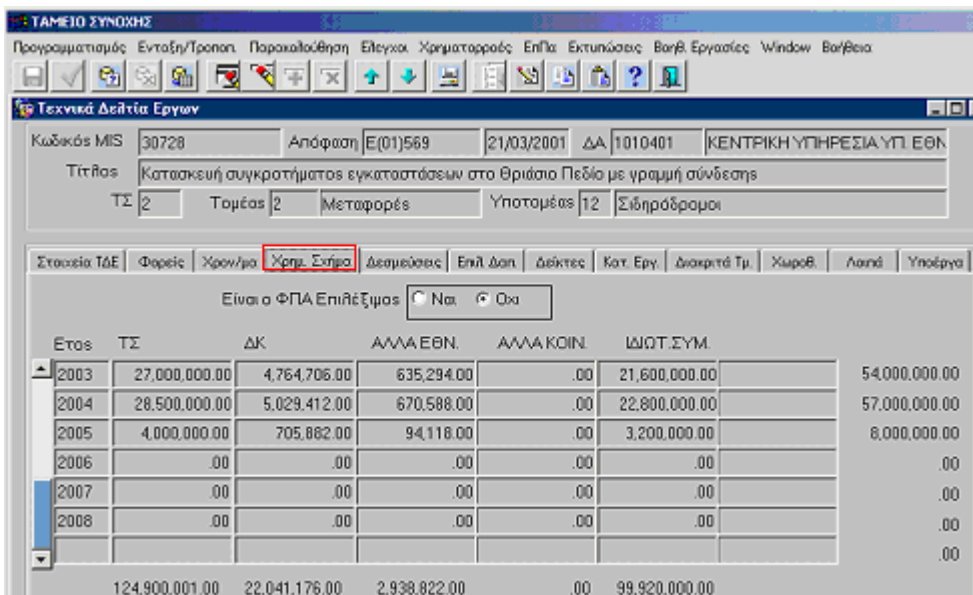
ΤΑΜΕΙΟ ΣΥΝΟΧΗΣ

Προγραμματισμός Ενταξη/Τροποπ. Παρακολούθηση Ελεγχοι Χρηματορροές ΕπΠα Εκτυπώσεις Βοηθ.Εργασίες Window Βοήθεια

Τεχνικά Δελτία Εργων

Κωδικός MIS 30728 Απόφαση E(01)569 21/03/2001 ΔΑ 1010401 ΚΕΝΤΡΙΚΗ ΥΠΗΡΕΣΙΑ ΥΠ. ΕΘΝ

Τίτλος Κατασκευή συγκροτήματος εγκαταστάσεων στο Θριάσιο Πεδίο με γραμμή σύνδεσης

ΤΣ 2 Τομέας 2 Μεταφορές Υποτομέας 12 Σιδηρόδρομοι

Στοιχεία ΤΔΕ | Φορείς | Χρον/μα | Χρημ. Σχήμα | Δεσμεύσεις | Επιλ.Δαπ. | Δείκτες | Κατ. Εργ. | Διακριτά Τμ. | Χωροθ. | Λοιπά | Υποέργα

Είναι ο ΦΠΑ Επιλέξιμος Ναι Οχι

| Ετος | ΤΣ | ΔΚ | ΑΛΛΑ ΕΘΝ. | ΑΛΛΑ ΚΟΙΝ. | ΙΔΙΩΤ.ΣΥΜ. | | |
|---|---|---|---|---|---|---|---|
| 2003 | 27,000,000.00 | 4,764,706.00 | 635,294.00 | .00 | 21,600,000.00 | | 54,000,000.00 |
| 2004 | 28,500,000.00 | 5,029,412.00 | 670,588.00 | .00 | 22,800,000.00 | | 57,000,000.00 |
| 2005 | 4,000,000.00 | 705,882.00 | 94,118.00 | .00 | 3,200,000.00 | | 8,000,000.00 |
| 2006 | .00 | .00 | .00 | .00 | .00 | | .00 |
| 2007 | .00 | .00 | .00 | .00 | .00 | | .00 |
| 2008 | .00 | .00 | .00 | .00 | .00 | | .00 |
| | | | | | | | .00 |
| | 124,900,001.00 | 22,041,176.00 | 2,938,822.00 | .00 | 99,920,000.00 | | |